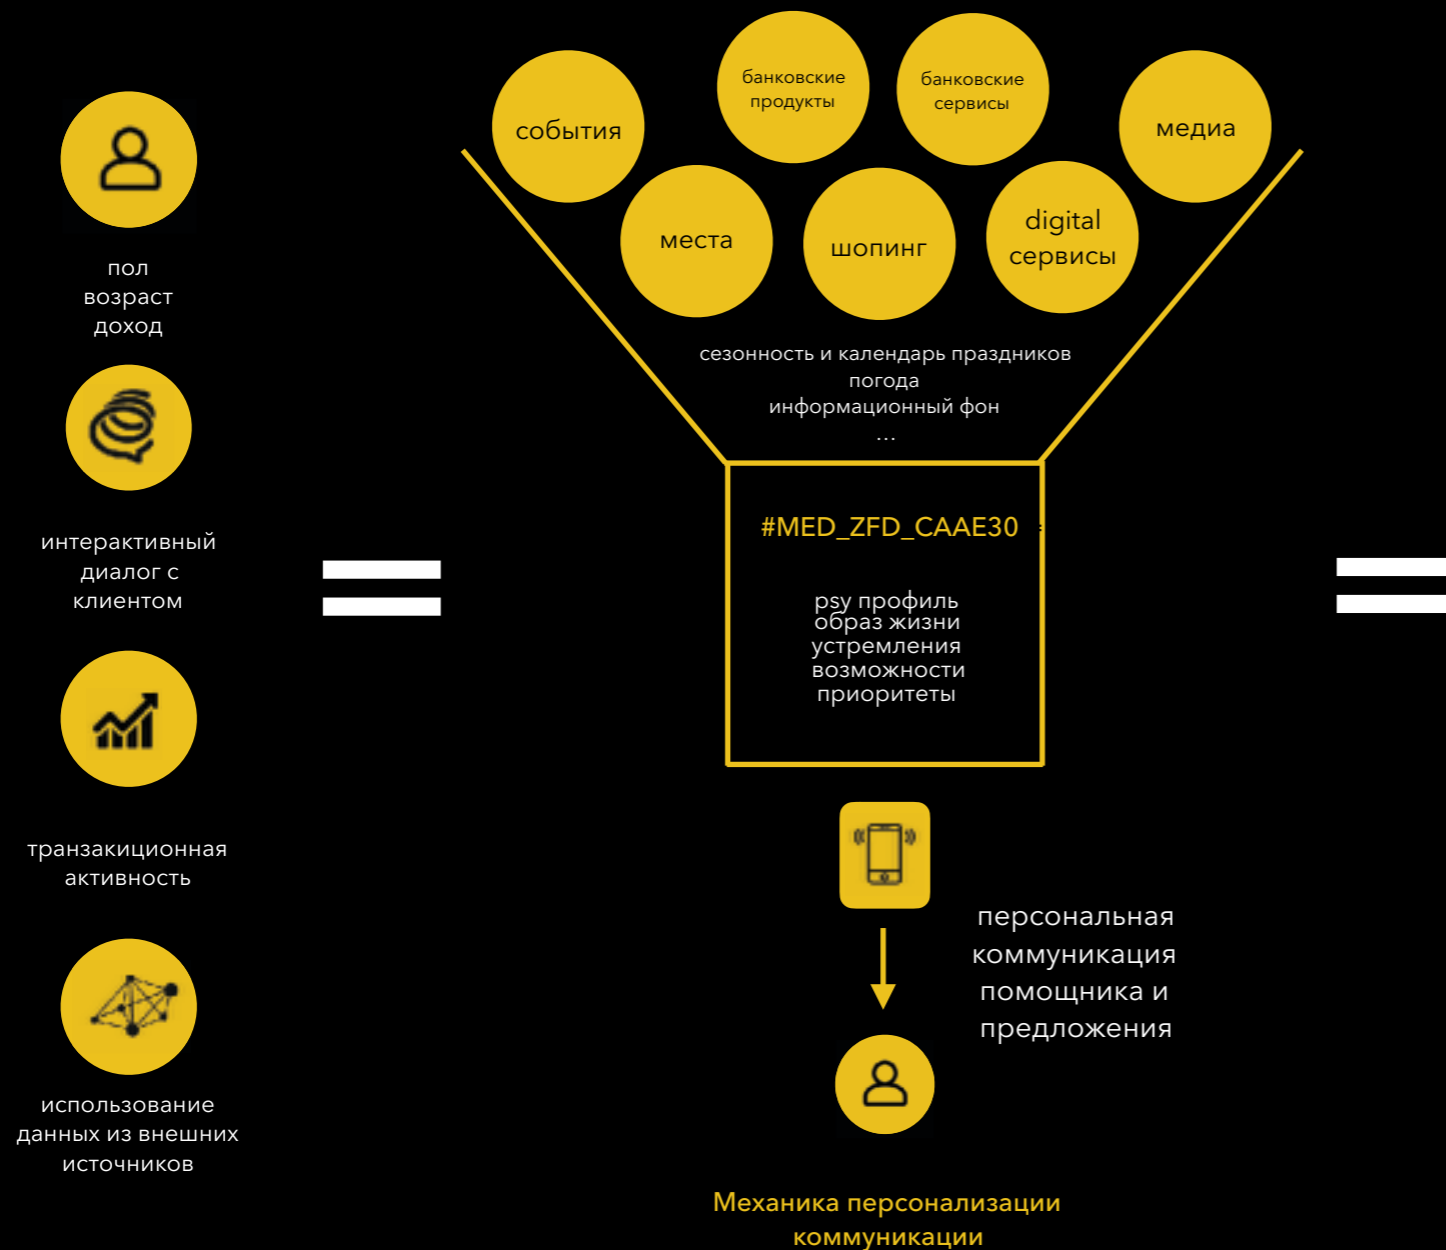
пол
возраст
доход

интерактивный диалог с клиентом

транзакиционная активность

использование данных из внешних источников

события

банковские продукты

банковские сервисы

медиа

места

шопинг

digital сервисы

сезонность и календарь праздников
погода
информационный фон
...

#MED_ZFD_CAAE30

psy профиль
образ жизни
устремления
возможности
приоритеты

персональная коммуникация помощника и предложения

Механика персонализации коммуникации